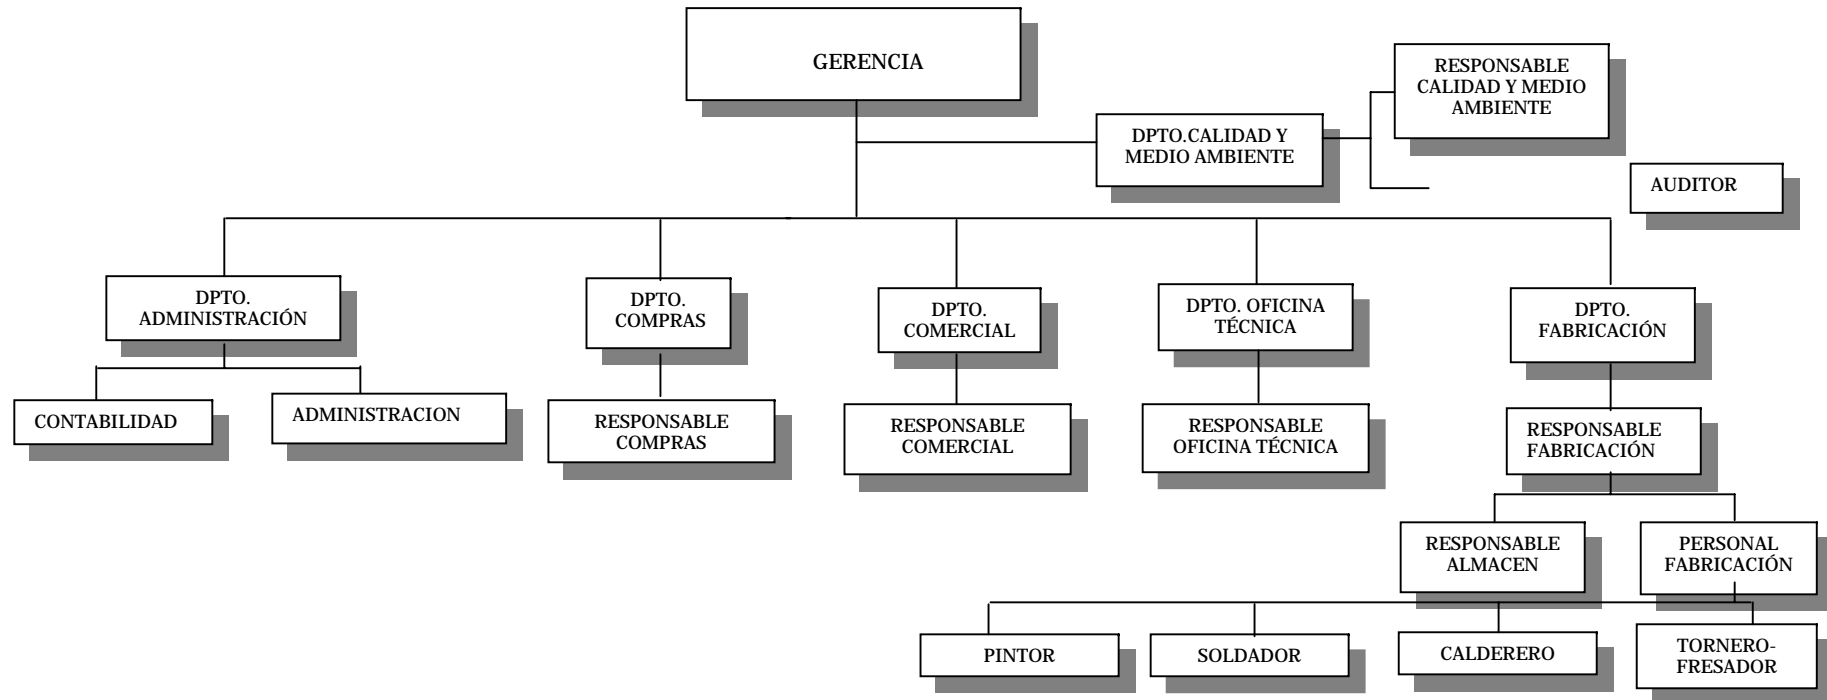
GERENCIA

RESPONSABLE CALIDAD Y MEDIO AMBIENTE

DPTO.CALIDAD Y MEDIO AMBIENTE

AUDITOR

DPTO. ADMINISTRACIÓN

DPTO. COMPRAS

DPTO. COMERCIAL

DPTO. OFICINA TÉCNICA

DPTO. FABRICACIÓN

CONTABILIDAD

ADMINISTRACION

RESPONSABLE COMPRAS

RESPONSABLE COMERCIAL

RESPONSABLE OFICINA TÉCNICA

RESPONSABLE FABRICACIÓN

RESPONSABLE ALMACEN

PERSONAL FABRICACIÓN

PINTOR

SOLDADOR

CALDERERO

TORNERO-FRESADOR